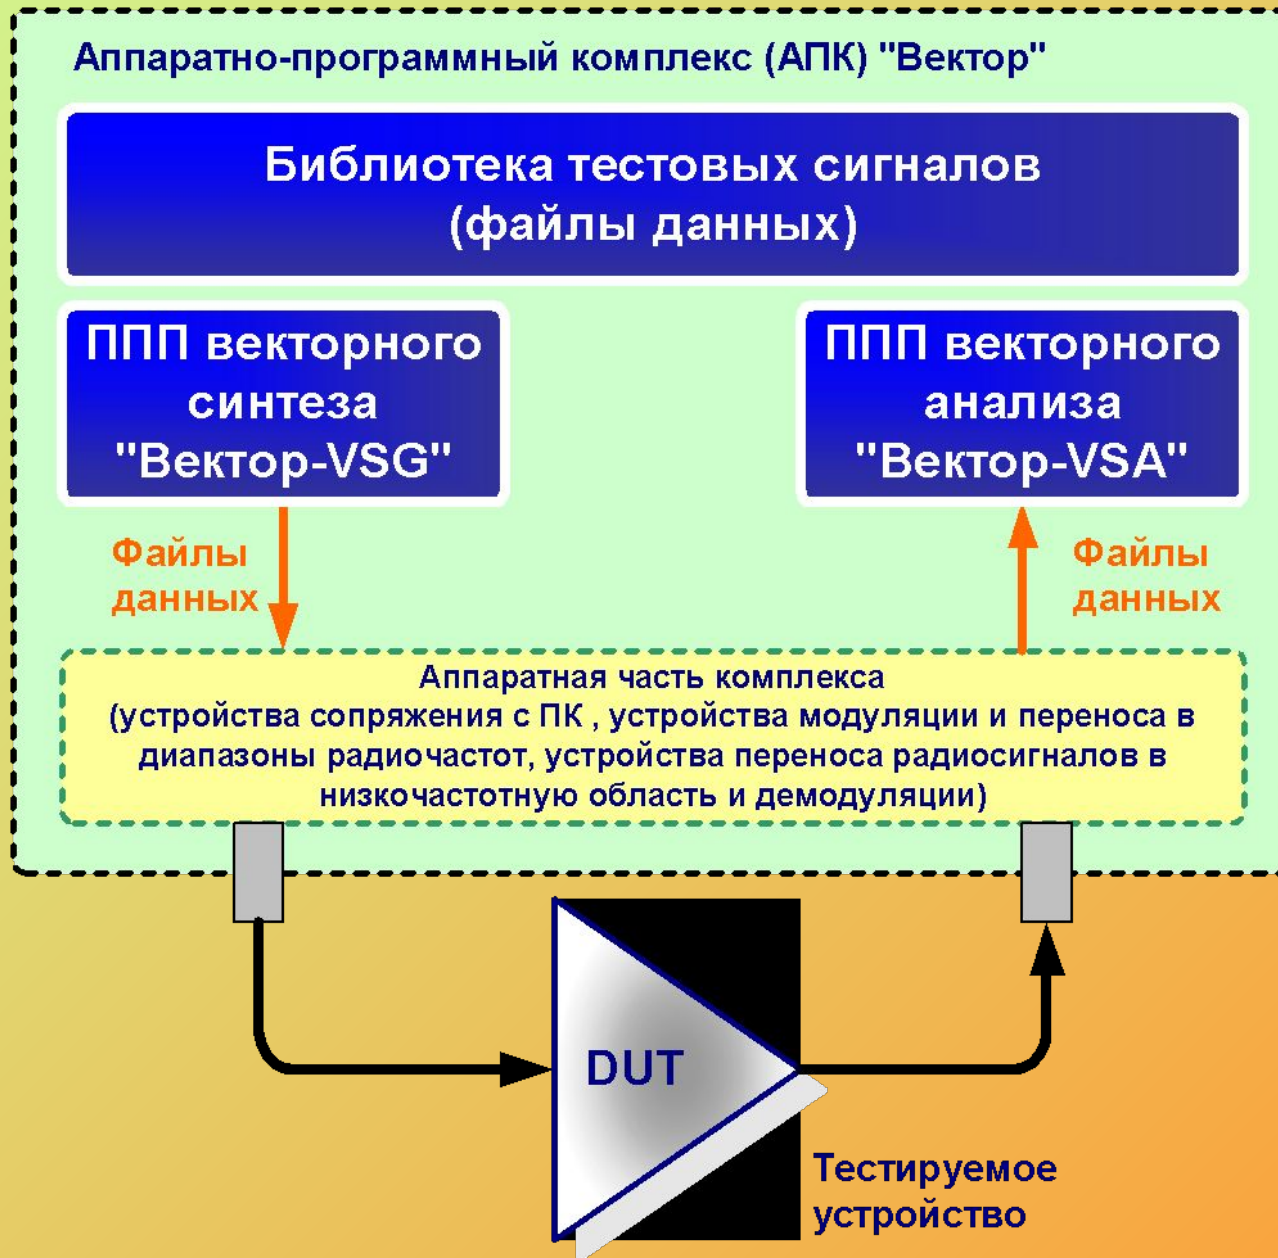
Аппаратно-программный комплекс (АПК) "Вектор"

Библиотека тестовых сигналов (файлы данных)

ППП векторного синтеза "Вектор-VSG"

ППП векторного анализа "Вектор-VSA"

Файлы данных

Файлы данных

Аппаратная часть комплекса (устройства сопряжения с ПК , устройства модуляции и переноса в диапазоны радиочастот, устройства переноса радиосигналов в низкочастотную область и демодуляции)

DUT

Тестируемое устройство